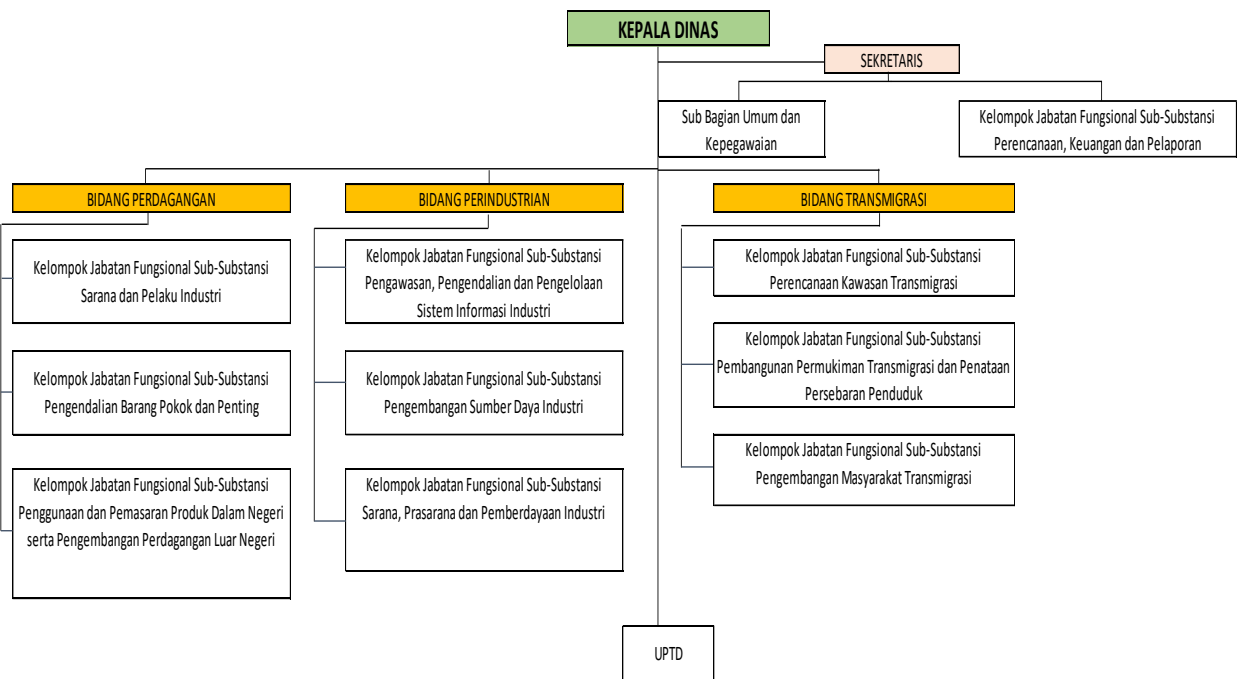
KEPALA DINAS

SEKRETARIS

Sub Bagian Umum dan Kepegawaian

Kelompok Jabatan Fungsional Sub-Substansi Perencanaan, Keuangan dan Pelaporan

BIDANG PERDAGANGAN

Kelompok Jabatan Fungsional Sub-Substansi Sarana dan Pelaku Industri

Kelompok Jabatan Fungsional Sub-Substansi Pengendalian Barang Pokok dan Penting

Kelompok Jabatan Fungsional Sub-Substansi Penggunaan dan Pemasaran Produk Dalam Negeri serta Pengembangan Perdagangan Luar Negeri

BIDANG PERINDUSTRIAN

Kelompok Jabatan Fungsional Sub-Substansi Pengawasan, Pengendalian dan Pengelolaan Sistem Informasi Industri

Kelompok Jabatan Fungsional Sub-Substansi Pengembangan Sumber Daya Industri

Kelompok Jabatan Fungsional Sub-Substansi Sarana, Prasarana dan Pemberdayaan Industri

BIDANG TRANSMIGRASI

Kelompok Jabatan Fungsional Sub-Substansi Perencanaan Kawasan Transmigrasi

Kelompok Jabatan Fungsional Sub-Substansi Pembangunan Permukiman Transmigrasi dan Penataan Persebaran Penduduk

Kelompok Jabatan Fungsional Sub-Substansi Pengembangan Masyarakat Transmigrasi

UPTD